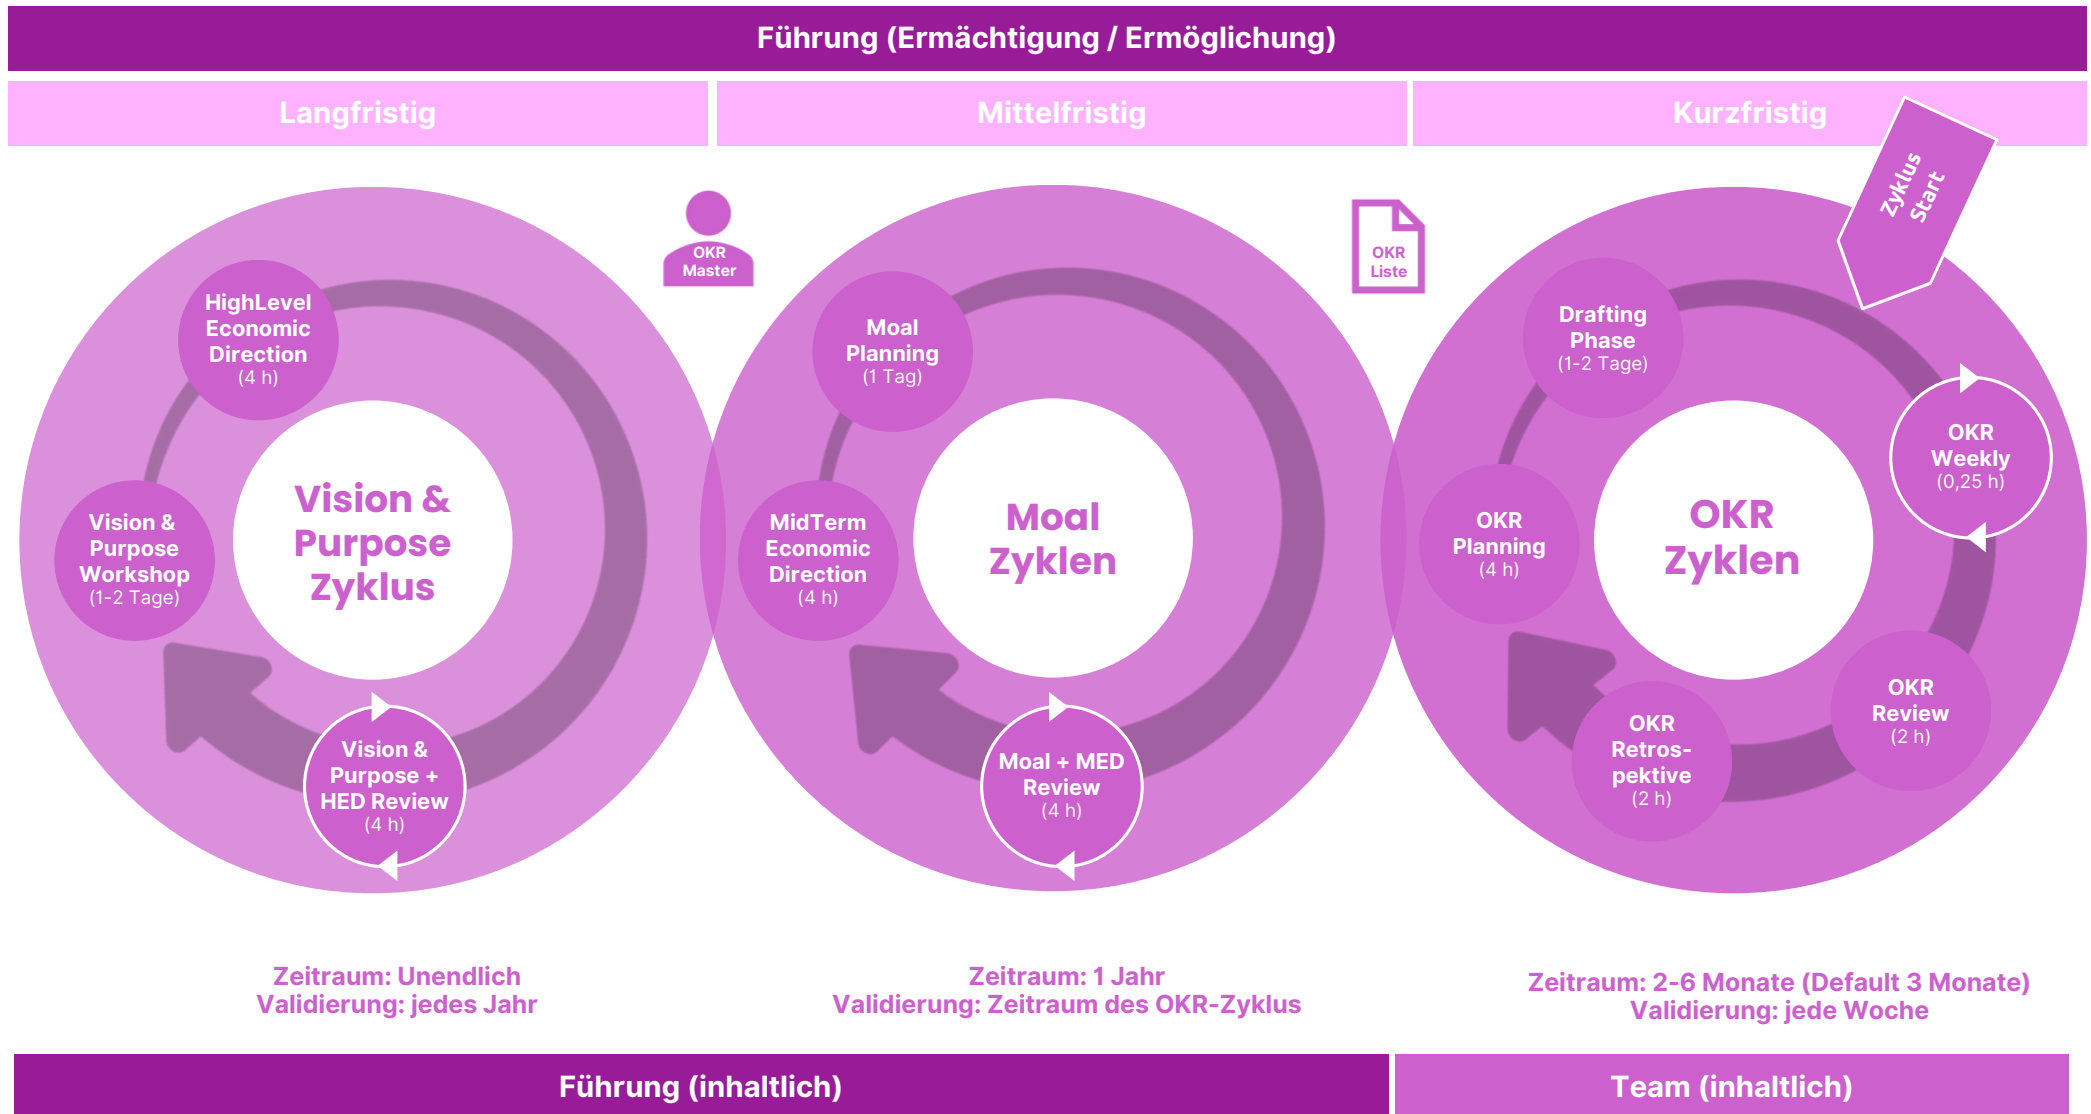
Führung (Ermächtigung / Ermöglichung)

Langfristig

Mittelfristig

Kurzfristig

Zyklus Start

OKR Master

OKR Liste

HighLevel Economic Direction (4 h)

Vision & Purpose Workshop (1-2 Tage)

Vision & Purpose Zyklus

Vision & Purpose + HED Review (4 h)

Moal Planning (1 Tag)

MidTerm Economic Direction (4 h)

Moal Zyklen

Moal + MED Review (4 h)

Drafting Phase (1-2 Tage)

OKR Weekly (0,25 h)

OKR Planning (4 h)

OKR Zyklen

OKR Review (2 h)

OKR Retrospektive (2 h)

Zeitraum: Unendlich
Validierung: jedes Jahr

Zeitraum: 1 Jahr
Validierung: Zeitraum des OKR-Zyklus

Zeitraum: 2-6 Monate (Default 3 Monate)
Validierung: jede Woche

Führung (inhaltlich)

Team (inhaltlich)